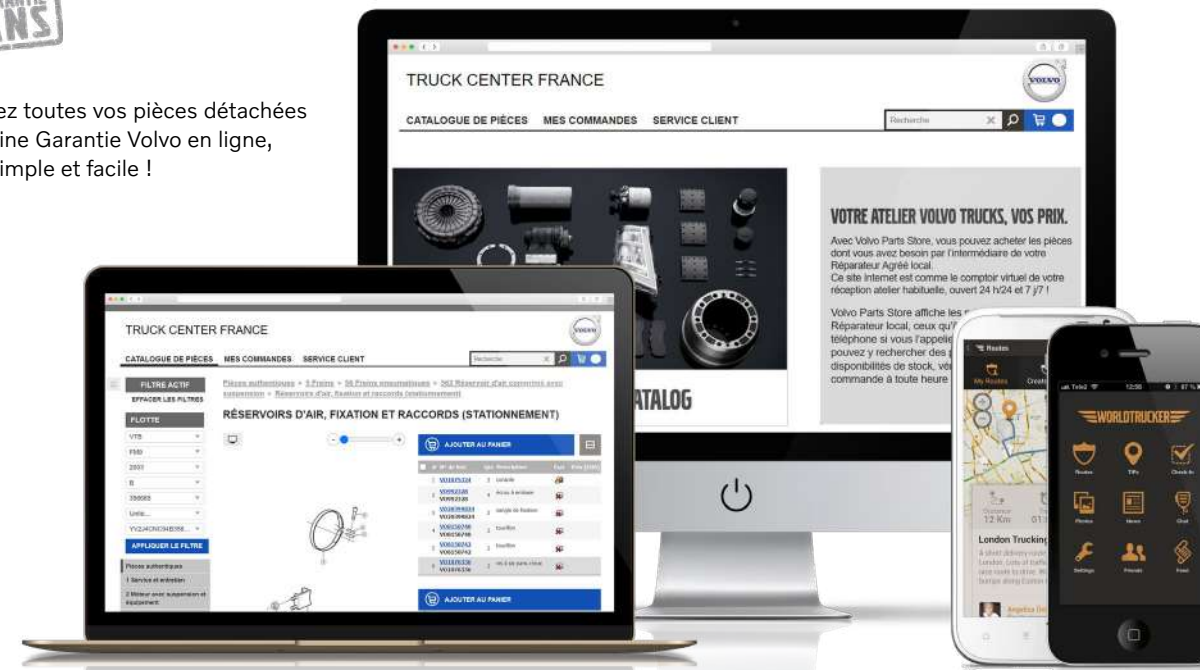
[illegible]ANS

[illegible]ez toutes vos pièces détachées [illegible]ine Garantie Volvo en ligne, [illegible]imple et facile !

TRUCK CENTER FRANCE

VOLVO

CATALOGUE DE PIÈCES MES COMMANDES SERVICE CLIENT

Recherche

VOTRE ATELIER VOLVO TRUCKS, VOS PRIX.

Avec Volvo Parts Store, vous pouvez acheter les pièces dont vous avez besoin par l'intermédiaire de votre Réparateur Agréé local.
Ce site internet est comme le comptoir virtuel de votre réception atelier habituelle, ouvert 24 h/24 et 7 j/7 !

Volvo Parts Store affiche les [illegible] Réparateur local, ceux qu'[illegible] téléphone si vous l'appelie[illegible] pouvez y rechercher des p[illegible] disponibilités de stock, vér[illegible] commande à toute heure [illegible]

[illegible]ATALOG

TRUCK CENTER FRANCE

VOLVO

CATALOGUE DE PIÈCES MES COMMANDES SERVICE CLIENT

Recherche

FILTRE ACTIF

EFFACER LES FILTRES

FLOTTE

VTS

FMX

2001

B

350001

Unité...

YV2J4CNC94B358...

APPLIQUER LE FILTRE

Pièces authentiques

1 Service et entretien

2 Moteur avec suspension et équipement

Pièces authentiques > 5 Freins > 56 Freins pneumatiques > 563 Réservoir d'air comprimé avec suspension > Réservoirs d'air, fixation et raccords (stationnement)

RÉSERVOIRS D'AIR, FIXATION ET RACCORDS (STATIONNEMENT)

AJOUTER AU PANIER

AJOUTER AU PANIER

Routes

My Routes

Create

12 Km

01:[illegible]

London Trucking

Angelica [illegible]

Tele2

12:56

WORLDTRUCKER

Routes

Tips

Check-In

Photos

News

Chat

Settings

Friends

Feed